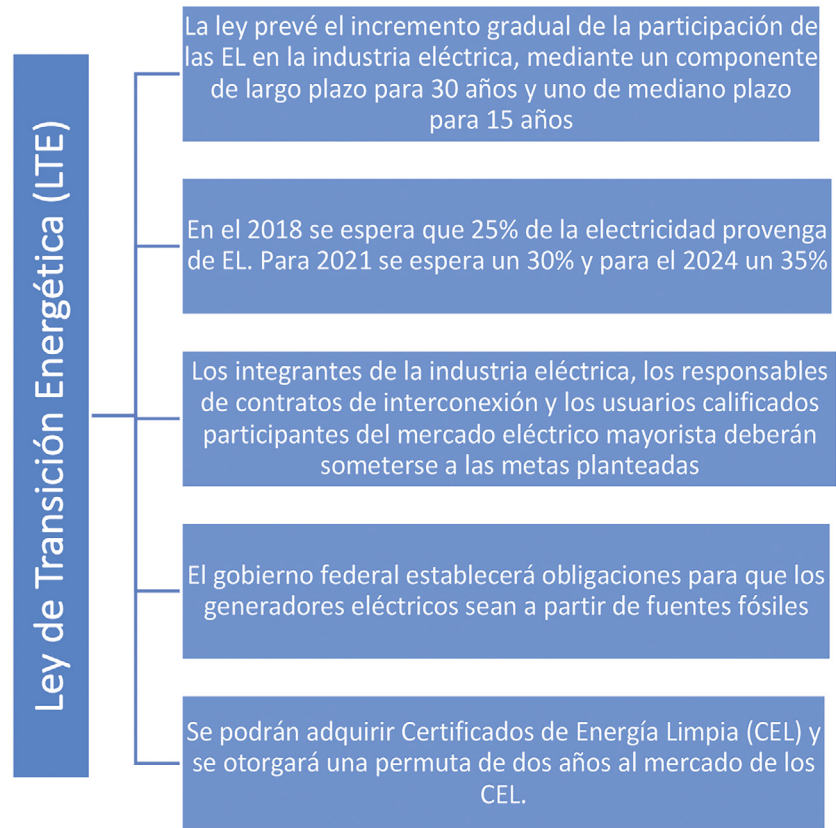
Ley de Transición Energética (LTE)

La ley prevé el incremento gradual de la participación de las EL en la industria eléctrica, mediante un componente de largo plazo para 30 años y uno de mediano plazo para 15 años

En el 2018 se espera que 25% de la electricidad provenga de EL. Para 2021 se espera un 30% y para el 2024 un 35%

Los integrantes de la industria eléctrica, los responsables de contratos de interconexión y los usuarios calificados participantes del mercado eléctrico mayorista deberán someterse a las metas planteadas

El gobierno federal establecerá obligaciones para que los generadores eléctricos sean a partir de fuentes fósiles

Se podrán adquirir Certificados de Energía Limpia (CEL) y se otorgará una permuta de dos años al mercado de los CEL.